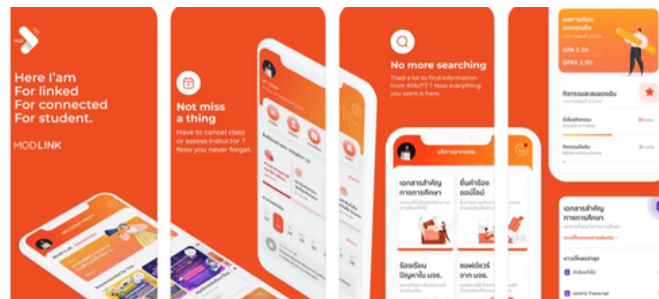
Here I'am
For linked
For connected
For student.

MODLINK

Not miss a thing

Have to cancel class or assess instructor? Now you never forget.

No more searching

Tried a lot to find information from KMUTT? Now everything you want is here.

บริการจากมจธ.

เอกสารสำคัญทางการศึกษา

ยื่นคำร้องออนไลน์

ร้องเรียนปัญหาใน มจธ.

ข่าวสาร จาก มจธ.

ผลการเรียนของคุณคือ

GPA 3.50

GPAX 2.50

เอกสารสำคัญทางการศึกษา